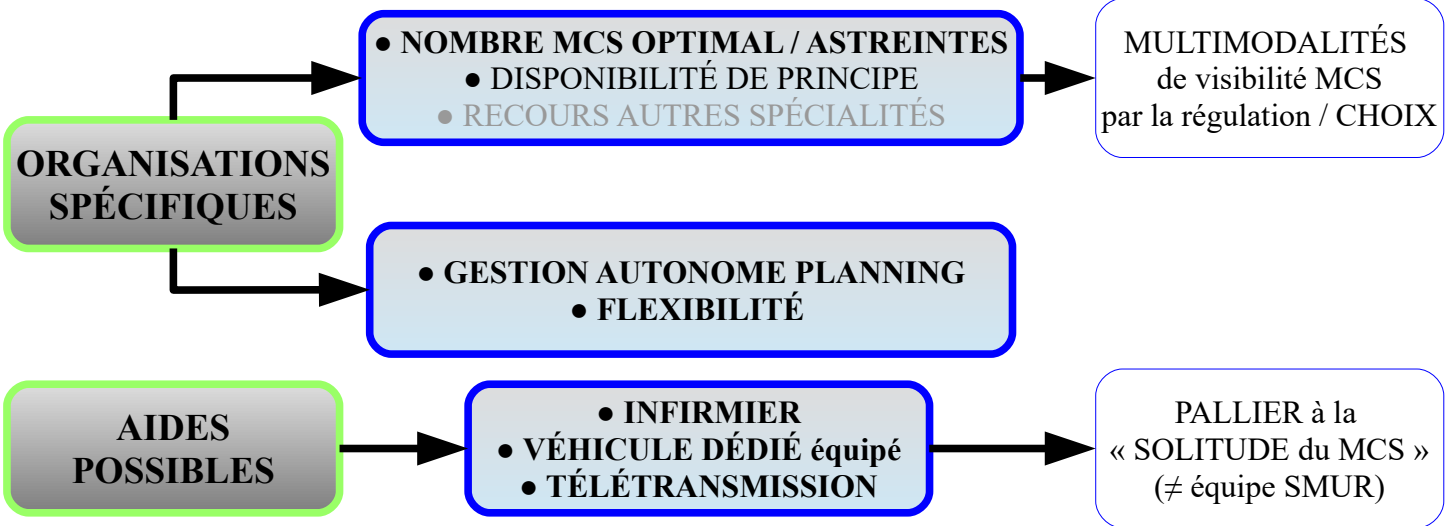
ORGANISATIONS SPÉCIFIQUES

● NOMBRE MCS OPTIMAL / ASTREINTES
● DISPONIBILITÉ DE PRINCIPE
● RECOURS AUTRES SPÉCIALITÉS

MULTIMODALITÉS
de visibilité MCS
par la régulation / CHOIX

● GESTION AUTONOME PLANNING
● FLEXIBILITÉ

AIDES POSSIBLES

● INFIRMIER
● VÉHICULE DÉDIÉ équipé
● TÉLÉTRANSMISSION

PALLIER à la
« SOLITUDE du MCS »
(≠ équipe SMUR)